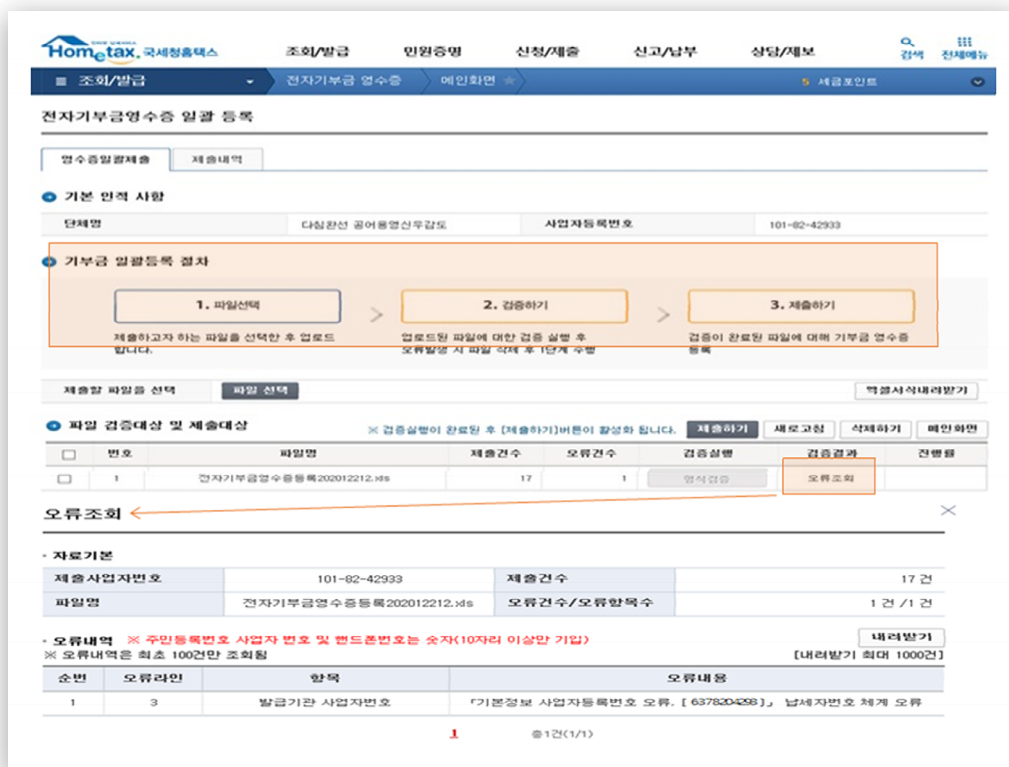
Hometax 국세청홈택스 조회/발급 민원증명 신청/제출 신고/납부 상담/제보 검색 전체메뉴

≡ 조회/발급 전자기부금 영수증 메인화면 세금포인트

전자기부금영수증 일괄 등록

영수증일괄제출 제출내역

기본 인적 사항

| 단체명 | 다심관선 공어용영산우감도 | 사업자등록번호 | 101-82-42933 |
|---|---|---|---|

기부금 일괄등록 절차

1. 파일선택
제출하고자 하는 파일을 선택한 후 업로드 합니다.

2. 검증하기
업로드된 파일에 대한 검증 실행 후 오류발생 시 파일 삭제 후 1단계 수행

3. 제출하기
검증이 완료된 파일에 대해 기부금 영수증 등록

제출할 파일을 선택 파일 선택 엑셀서식내려받기

파일 검증대상 및 제출대상 ※ 검증실행이 완료된 후 [제출하기]버튼이 활성화 됩니다. 제출하기 새로고침 삭제하기 메인화면

| | 번호 | 파일명 | 제출건수 | 오류건수 | 검증실행 | 검증결과 | 진행율 |
|---|---|---|---|---|---|---|---|
| | 1 | 전자기부금영수증등록202012212.xls | 17 | 1 | 영석검증 | 오류조회 | |

오류조회

· 자료기본

| 제출사업자번호 | 101-82-42933 | 제출건수 | 17 건 |
|---|---|---|---|
| 파일명 | 전자기부금영수증등록202012212.xls | 오류건수/오류항목수 | 1 건 /1 건 |

· 오류내역 ※ 주민등록번호 사업자 번호 및 핸드폰번호는 숫자(10자리 이상만 기입) 내려받기
※ 오류내역은 최초 100건만 조회됨 [내려받기 최대 1000건]

| 순번 | 오류라인 | 항목 | 오류내용 |
|---|---|---|---|
| 1 | 3 | 발급기관 사업자번호 | 「기본정보 사업자등록번호 오류. [ 6378204298 ]」 납세자번호 체계 오류 |

1 총1건(1/1)